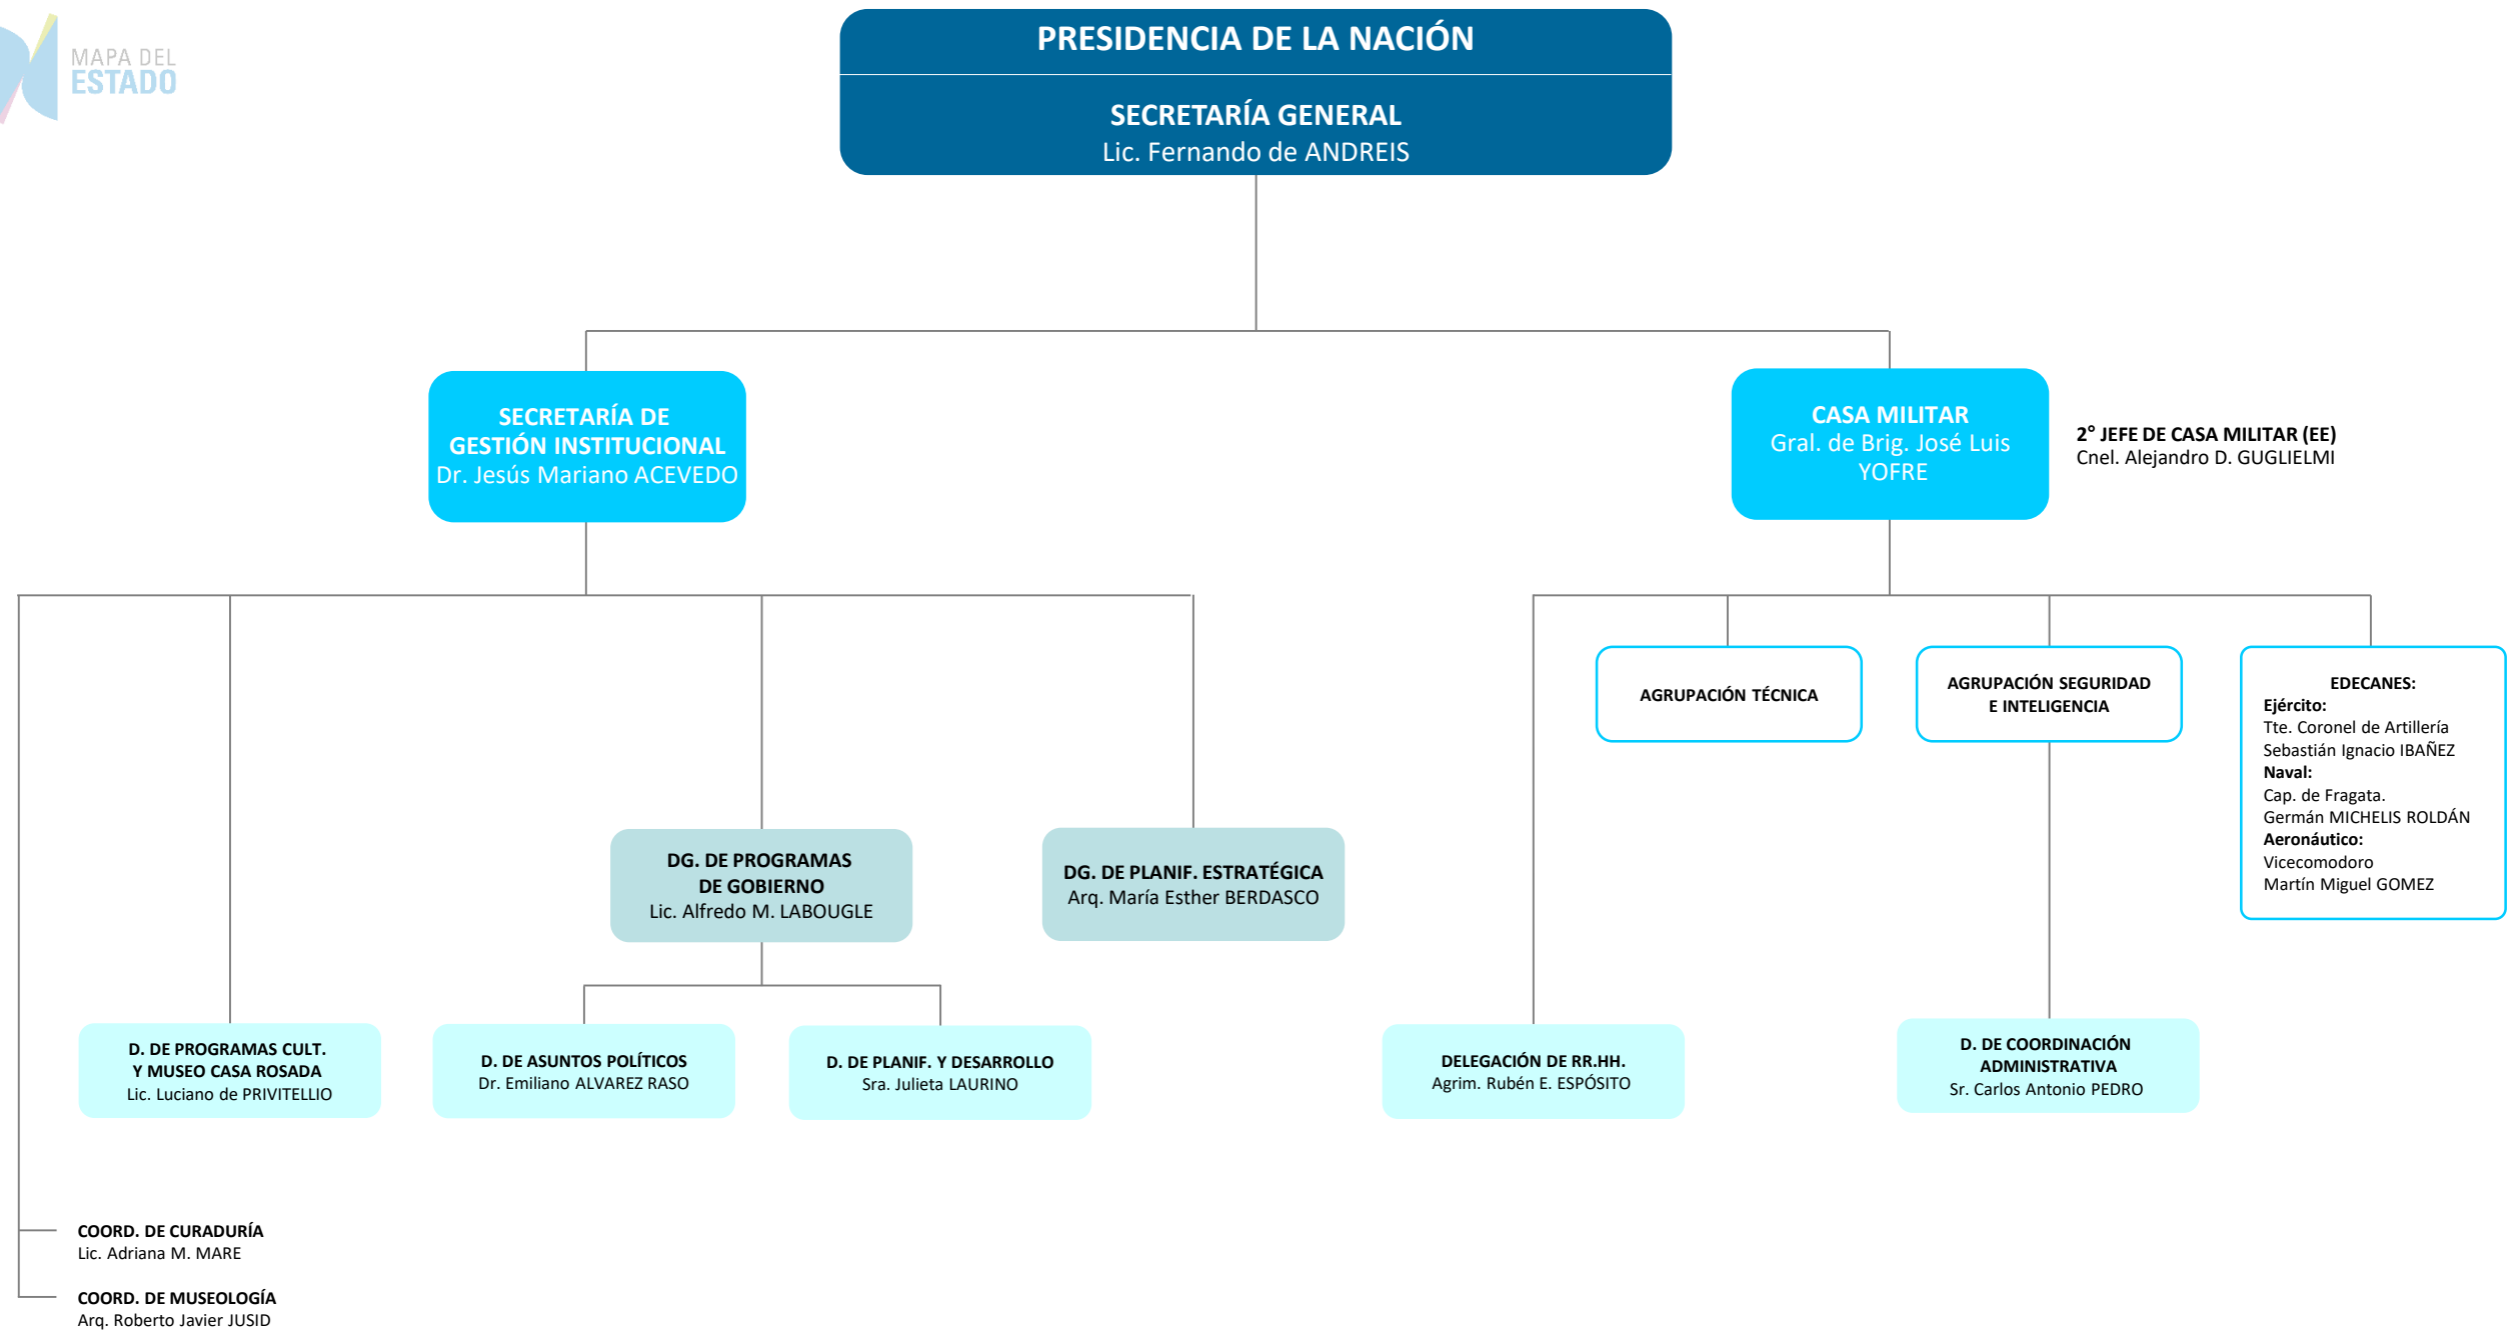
MAPA DEL ESTADO

PRESIDENCIA DE LA NACIÓN

SECRETARÍA GENERAL
Lic. Fernando de ANDREIS

SECRETARÍA DE GESTIÓN INSTITUCIONAL
Dr. Jesús Mariano ACEVEDO

CASA MILITAR
Gral. de Brig. José Luis YOFRE

2° JEFE DE CASA MILITAR (EE)
Cnel. Alejandro D. GUGLIELMI

AGRUPACIÓN TÉCNICA

AGRUPACIÓN SEGURIDAD E INTELIGENCIA

EDECANES:
Ejército:
Tte. Coronel de Artillería
Sebastián Ignacio IBAÑEZ
Naval:
Cap. de Fragata.
Germán MICHELIS ROLDÁN
Aeronáutico:
Vicecomodoro
Martín Miguel GOMEZ

DG. DE PROGRAMAS DE GOBIERNO
Lic. Alfredo M. LABOUGLE

DG. DE PLANIF. ESTRATÉGICA
Arq. María Esther BERDASCO

D. DE PROGRAMAS CULT. Y MUSEO CASA ROSADA
Lic. Luciano de PRIVITELLIO

D. DE ASUNTOS POLÍTICOS
Dr. Emiliano ALVAREZ RASO

D. DE PLANIF. Y DESARROLLO
Sra. Julieta LAURINO

DELEGACIÓN DE RR.HH.
Agrim. Rubén E. ESPÓSITO

D. DE COORDINACIÓN ADMINISTRATIVA
Sr. Carlos Antonio PEDRO

COORD. DE CURADURÍA
Lic. Adriana M. MARE

COORD. DE MUSEOLOGÍA
Arq. Roberto Javier JUSID